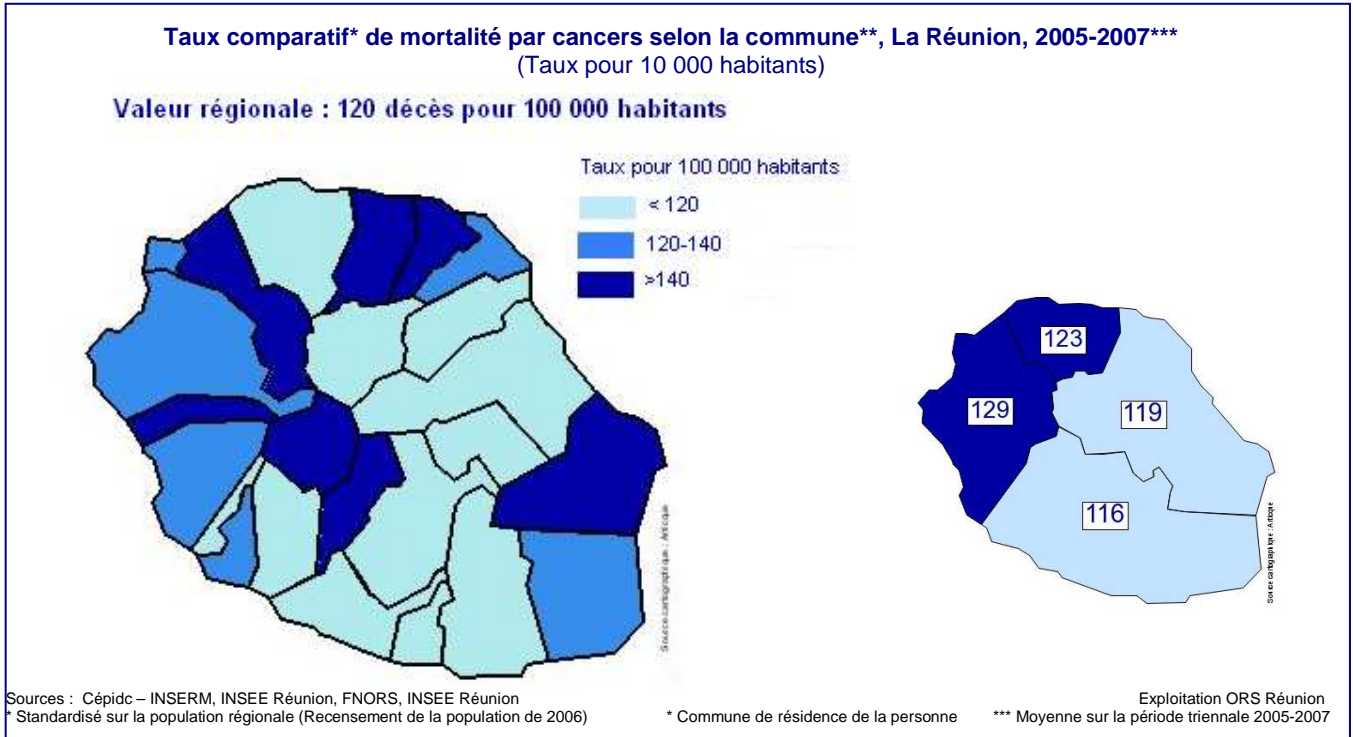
**Taux comparatif* de mortalité par cancers selon la commune**, La Réunion, 2005-2007*****
(Taux pour 10 000 habitants)

Valeur régionale : 120 décès pour 100 000 habitants

Taux pour 100 000 habitants
< 120
120-140
>140

Source cartographique : Articque

123
129
119
116

Source cartographique : Articque

Sources : Cépidc – INSERM, INSEE Réunion, FNORS, INSEE Réunion
Exploitation ORS Réunion
* Standardisé sur la population régionale (Recensement de la population de 2006)
* Commune de résidence de la personne
*** Moyenne sur la période triennale 2005-2007